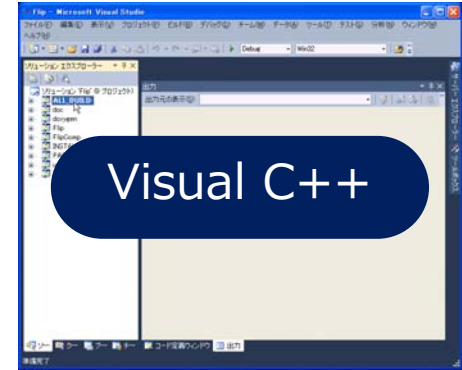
Flip - Microsoft Visual Studio
ファイル(F) 編集(E) 表示(V) プロジェクト(P) ビルド(B) デバッグ(D) チーム(M) データ(A) ツール(T) テスト(S) 分析(N) ウィンドウ(W) ヘルプ(H)
Debug Win32
ソリューション エクスプローラー
ソリューション 'Flip' (9 プロジェクト)
ALL_BUILD
doc
doxygen
Flip
FlipComp
INST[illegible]
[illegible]
出力
出力元の表示(S):
Visual C++
コード定義ウィンドウ
出力
準備完了